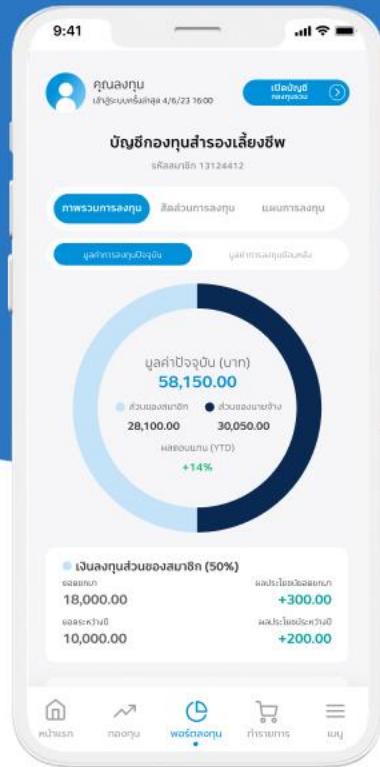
9:41

คุณลงทุน
เข้าสู่ระบบครั้งล่าสุด 4/6/23 16:00

เปิดบัญชี
กองทุนรวม

บัญชีกองทุนสำรองเลี้ยงชีพ
รหัสสมาชิก 13124412

ภาพรวมการลงทุน
สัดส่วนการลงทุน
แผนการลงทุน

มูลค่าการลงทุนปัจจุบัน
มูลค่าการลงทุนย้อนหลัง

มูลค่าปัจจุบัน (บาท)
58,150.00
ส่วนของสมาชิก
28,100.00
ส่วนของนายจ้าง
30,050.00
ผลตอบแทน (YTD)
+14%

เงินลงทุนส่วนของสมาชิก (50%)
ยอดยกมา
18,000.00
ผลประโยชน์ยอดยกมา
+300.00
ยอดระหว่างปี
10,000.00
ผลประโยชน์ระหว่างปี
+200.00

หน้าแรก
กองทุน
พอร์ตลงทุน
ทำรายการ
เมนู